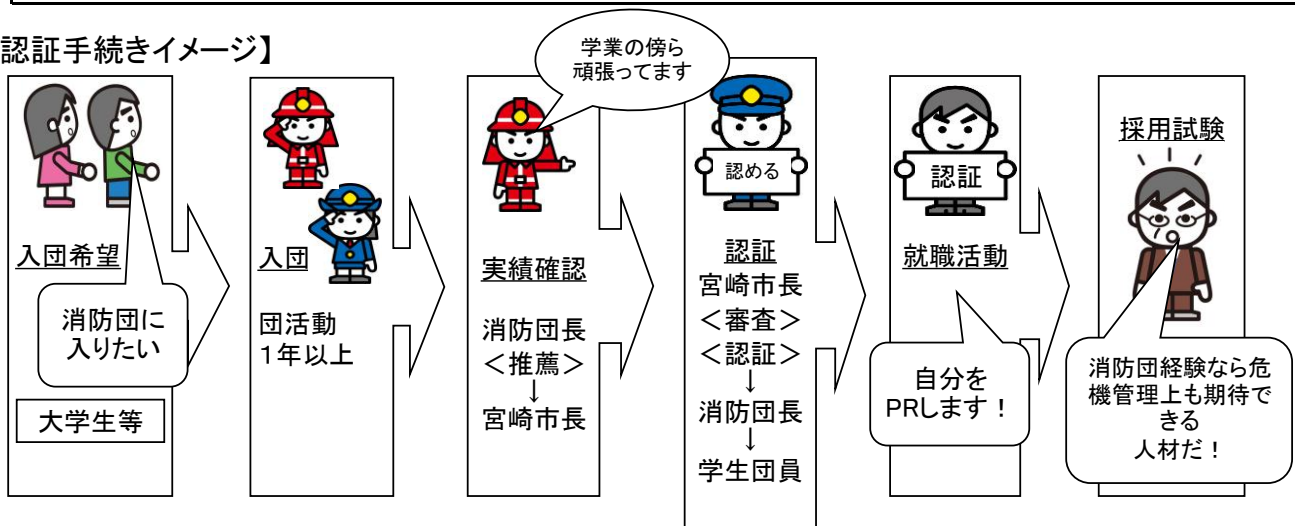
認証手続きイメージ】

入団希望

消防団に入りたい

大学生等

入団

団活動
1年以上

学業の傍ら頑張ってます

実績確認

消防団長
＜推薦＞
↓
宮崎市長

認める

認証
宮崎市長
＜審査＞
＜認証＞
↓
消防団長
↓
学生団員

認証

就職活動

自分をPRします！

採用試験

消防団経験なら危機管理上も期待できる人材だ！